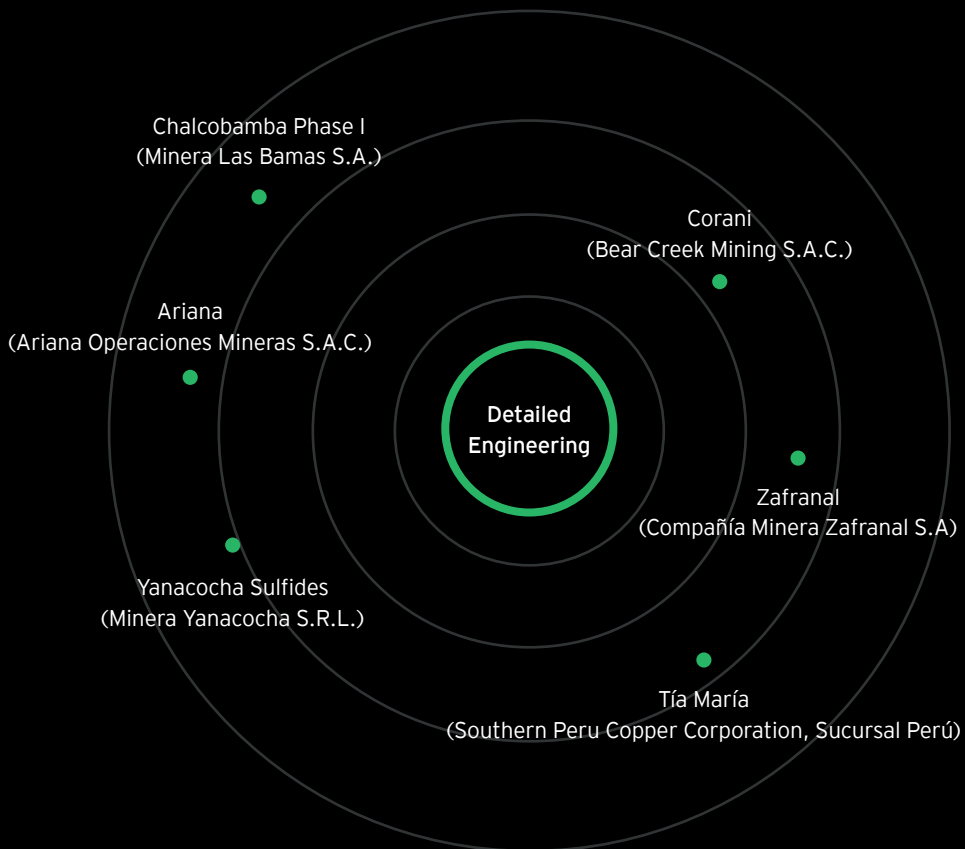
Chalcobamba Phase I
(Minera Las Bamas S.A.)

Corani
(Bear Creek Mining S.A.C.)

Ariana
(Ariana Operaciones Mineras S.A.C.)

Detailed Engineering

Zafranal
(Compañía Minera Zafranal S.A)

Yanacocha Sulfides
(Minera Yanacocha S.R.L.)

Tía María
(Southern Peru Copper Corporation, Sucursal Perú)